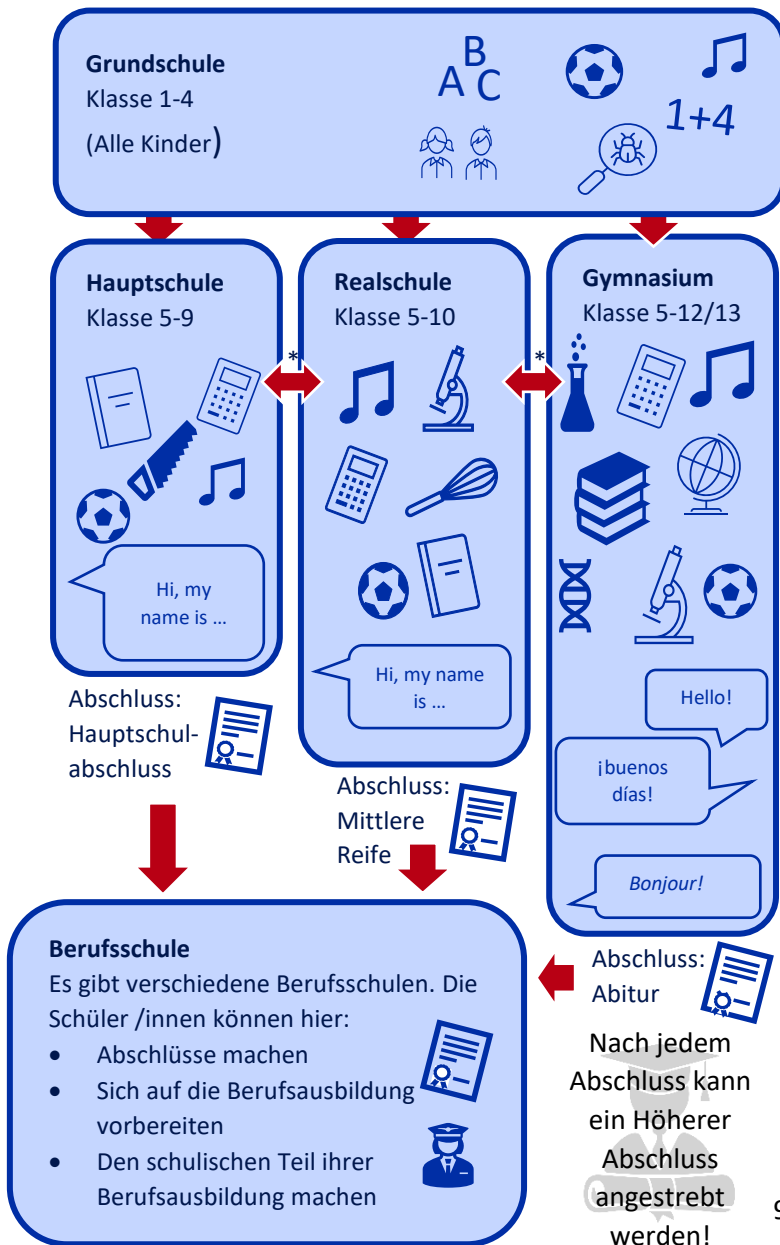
Grundschule
Klasse 1-4
(Alle Kinder)

A B C

1+4

Hauptschule
Klasse 5-9

Hi, my name is …

Abschluss: Hauptschulabschluss

*

Realschule
Klasse 5-10

Hi, my name is …

Abschluss: Mittlere Reife

*

Gymnasium
Klasse 5-12/13

Hello!

¡buenos días!

Bonjour!

Abschluss: Abitur

Berufsschule
Es gibt verschiedene Berufsschulen. Die Schüler /innen können hier:
- Abschlüsse machen
- Sich auf die Berufsausbildung vorbereiten
- Den schulischen Teil ihrer Berufsausbildung machen

Nach jedem Abschluss kann ein Höherer Abschluss angestrebt werden!

9